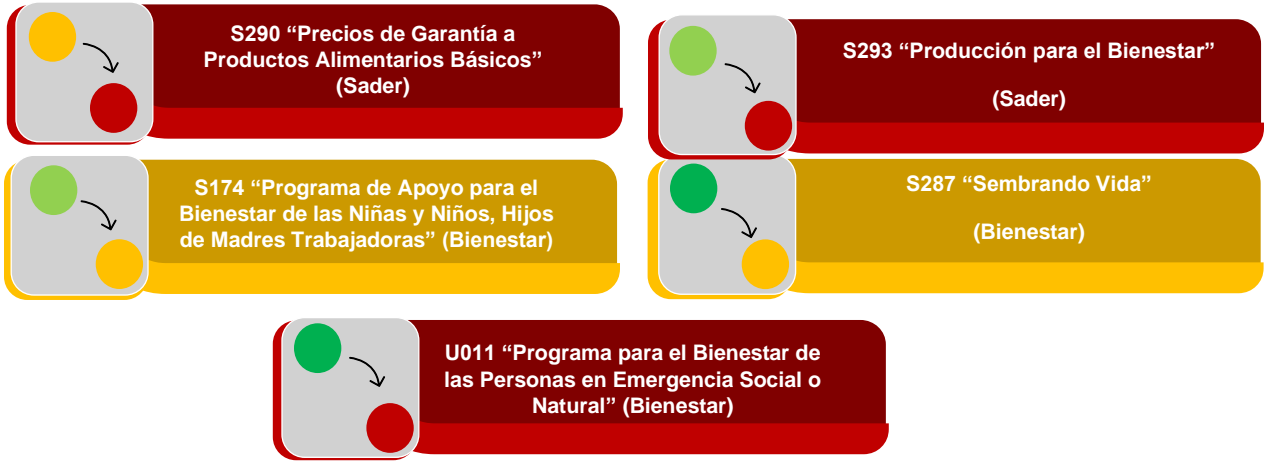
S290 “Precios de Garantía a Productos Alimentarios Básicos” (Sader)

S293 “Producción para el Bienestar”

(Sader)

S174 “Programa de Apoyo para el Bienestar de las Niñas y Niños, Hijos de Madres Trabajadoras” (Bienestar)

S287 “Sembrando Vida”

(Bienestar)

U011 “Programa para el Bienestar de las Personas en Emergencia Social o Natural” (Bienestar)